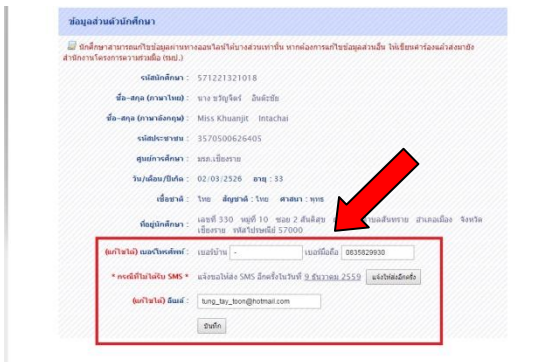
ข้อมูลส่วนตัวนักศึกษา

นักศึกษาสามารถแก้ไขข้อมูลผ่านทางออนไลน์ได้บางส่วนเท่านั้น หากต้องการแก้ไขข้อมูลส่วนอื่น ให้เขียนคำร้องแล้วส่งมายัง สำนักงานโครงการความร่วมมือ (รมป.)

รหัสนักศึกษา : 571221321018

ชื่อ-สกุล (ภาษาไทย) : นาง ขวัญจิตร์ อินต๊ะชัย

ชื่อ-สกุล (ภาษาอังกฤษ) : Miss Khuanjit Intachai

รหัสประชาชน : 3570500626405

ศูนย์การศึกษา : มรภ.เชียงราย

วัน/เดือน/ปีเกิด : 02/03/2526 อายุ : 33

เชื้อชาติ : ไทย สัญชาติ : ไทย ศาสนา : พุทธ

ที่อยู่นักศึกษา : เลขที่ 330 หมู่ที่ 10 ซอย 2 สันติสุข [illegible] ถนนสันทราย อำเภอเมือง จังหวัดเชียงราย รหัสไปรษณีย์ 57000

(แก้ไขได้) เบอร์โทรศัพท์ : เบอร์บ้าน - เบอร์มือถือ 0835829930

* กรณีที่ไม่ได้รับ SMS * แจ้งขอให้ส่ง SMS อีกครั้งในวันที่ 9 ธันวาคม 2559 แจ้งให้ส่งอีกครั้ง

(แก้ไขได้) อีเมล์ : tung_tay_toon@hotmail.com

บันทึก